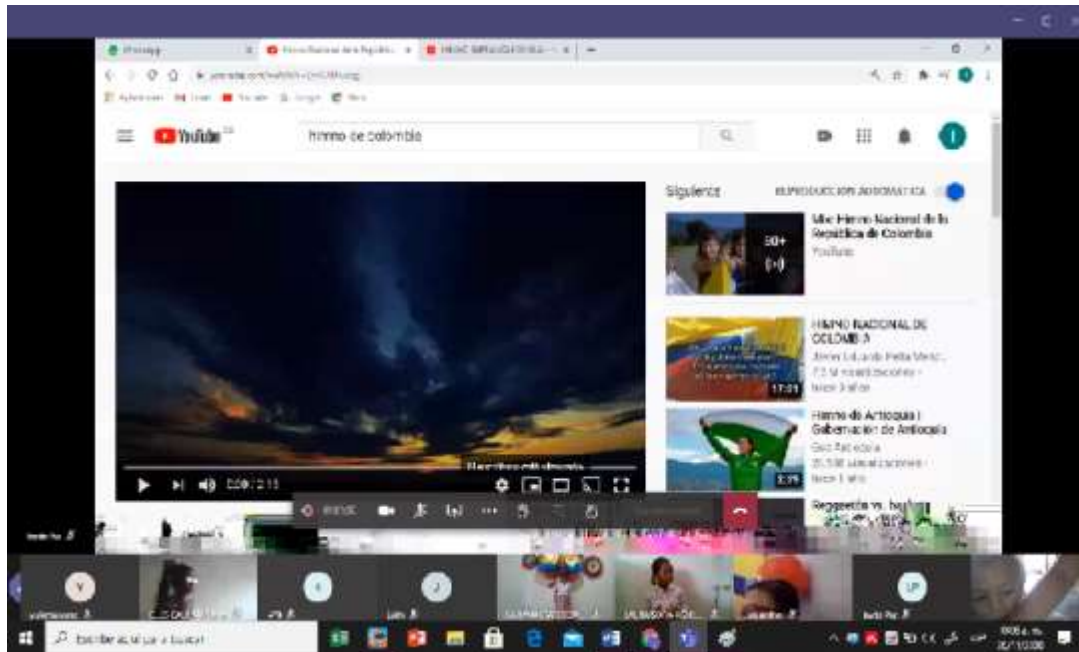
YouTube

himno de colombia

Siguiente

REPRODUCCIÓN AUTOMÁTICA

Mix: Himno Nacional de la República de Colombia

YouTube

50+

HIMNO NACIONAL DE COLOMBIA

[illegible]

17:01

Himno de Antioquia | Gobernación de Antioquia

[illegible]

2:19

0:09 / 2:15

Escribe aquí para buscar